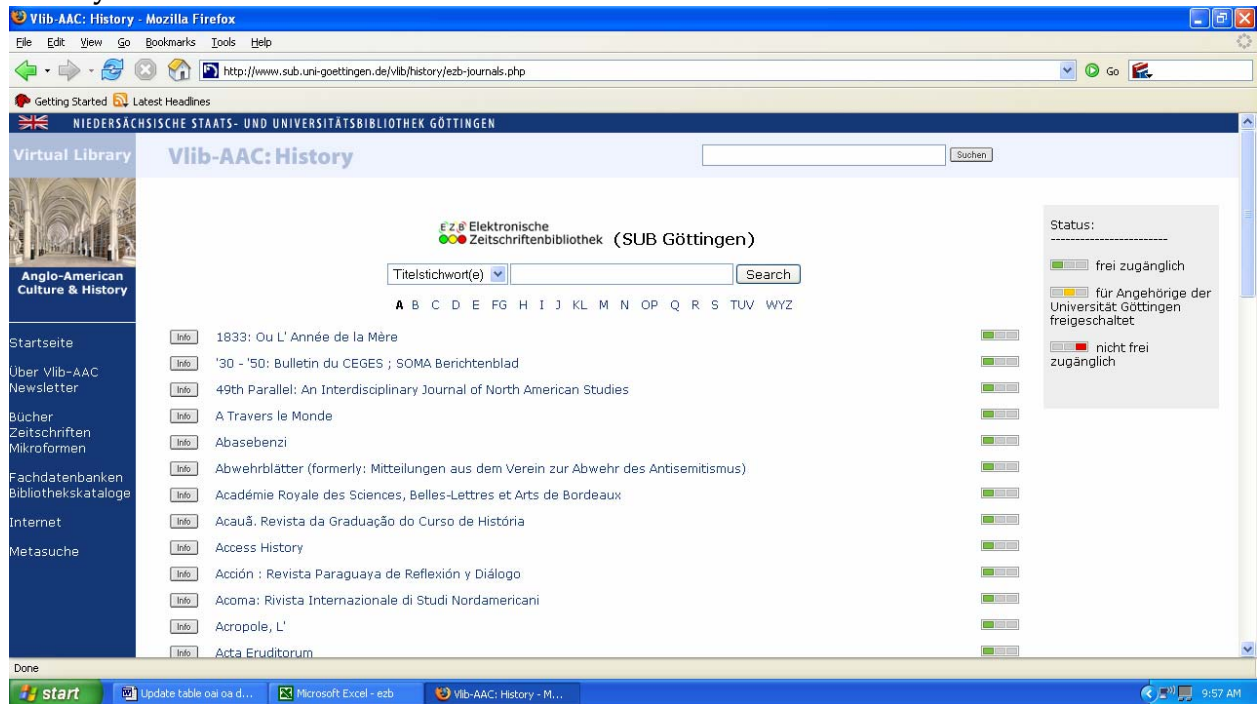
Vlib-AAC: History - Mozilla Firefox

File Edit View Go Bookmarks Tools Help

http://www.sub.uni-goettingen.de/vlib/history/ezb-journals.php

Go

Getting Started Latest Headlines

NIEDERSÄCHSISCHE STAATS- UND UNIVERSITÄTSBIBLIOTHEK GÖTTINGEN

Virtual Library

Vlib-AAC: History

Suchen

Anglo-American Culture & History

Startseite

Über Vlib-AAC Newsletter

Bücher Zeitschriften Mikroformen

Fachdatenbanken Bibliothekskataloge

Internet

Metasuche

EZB Elektronische Zeitschriftenbibliothek (SUB Göttingen)

Titelstichwort(e) Search

A B C D E FG H I J KL M N OP Q R S TUV WYZ

Info 1833: Ou L' Année de la Mère

Info '30 - '50: Bulletin du CEGES ; SOMA Berichtenblad

Info 49th Parallel: An Interdisciplinary Journal of North American Studies

Info A Travers le Monde

Info Abasebenzi

Info Abwehrblätter (formerly: Mitteilungen aus dem Verein zur Abwehr des Antisemitismus)

Info Académie Royale des Sciences, Belles-Lettres et Arts de Bordeaux

Info Acauã. Revista da Graduação do Curso de História

Info Access History

Info Acción : Revista Paraguaya de Reflexión y Diálogo

Info Acoma: Rivista Internazionale di Studi Nordamericani

Info Acropole, L'

Info Acta Eruditorum

Status:
------------------------
frei zugänglich
für Angehörige der Universität Göttingen freigeschaltet
nicht frei zugänglich

Done

start Update table oai oa d... Microsoft Excel - ezb Vlib-AAC: History - M... 9:57 AM